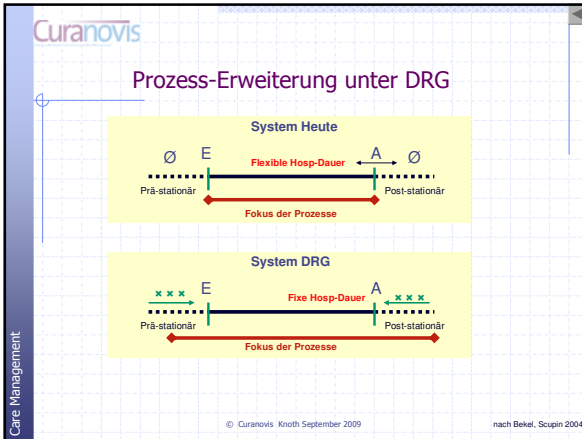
Curanovis

Prozess-Erweiterung unter DRG

System Heute

Ø E Flexible Hosp-Dauer A Ø

Prä-stationär Post-stationär

Fokus der Prozesse

System DRG

× × × E Fixe Hosp-Dauer A × × ×

Prä-stationär Post-stationär

Fokus der Prozesse

Care Management

© Curanovis Knoth September 2009

nach Bekel, Scupin 2004